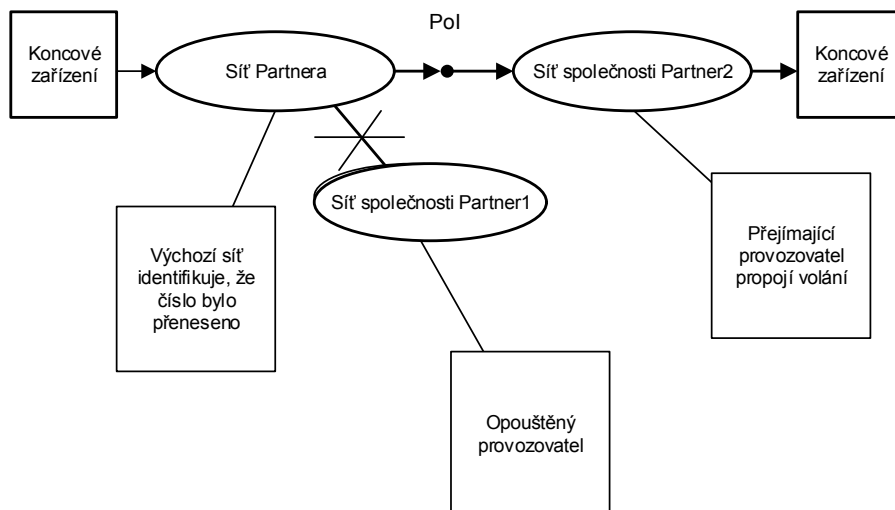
Koncové zařízení

Síť Partnera

PoI

Síť společnosti Partner2

Koncové zařízení

Síť společnosti Partner1

Výchozí síť identifikuje, že číslo bylo přeneseno

Přejímající provozovatel propojí volání

Opouštěný provozovatel